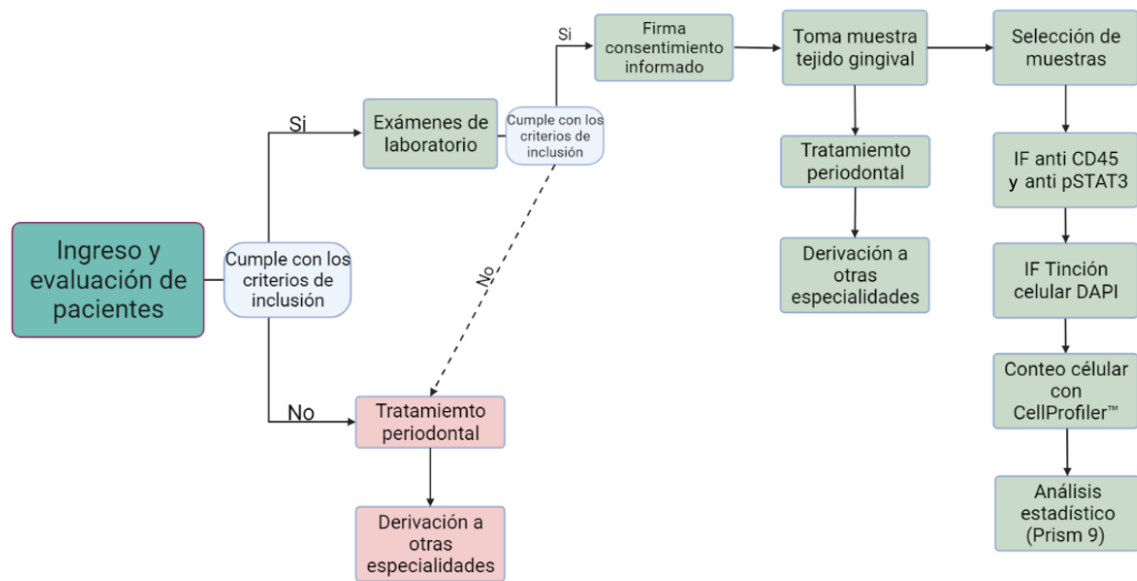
Ingreso y evaluación de pacientes

Cumple con los criterios de inclusión

Si

Exámenes de laboratorio

Cumple con los criterios de inclusión

Si

Firma consentimiento informado

Toma muestra tejido gingival

Tratamiemto periodontal

Derivación a otras especialidades

Selección de muestras

IF anti CD45 y anti pSTAT3

IF Tinción celular DAPI

Conteo célular con CellProfiler™

Análisis estadístico (Prism 9)

No

No

Tratamiemto periodontal

Derivación a otras especialidades